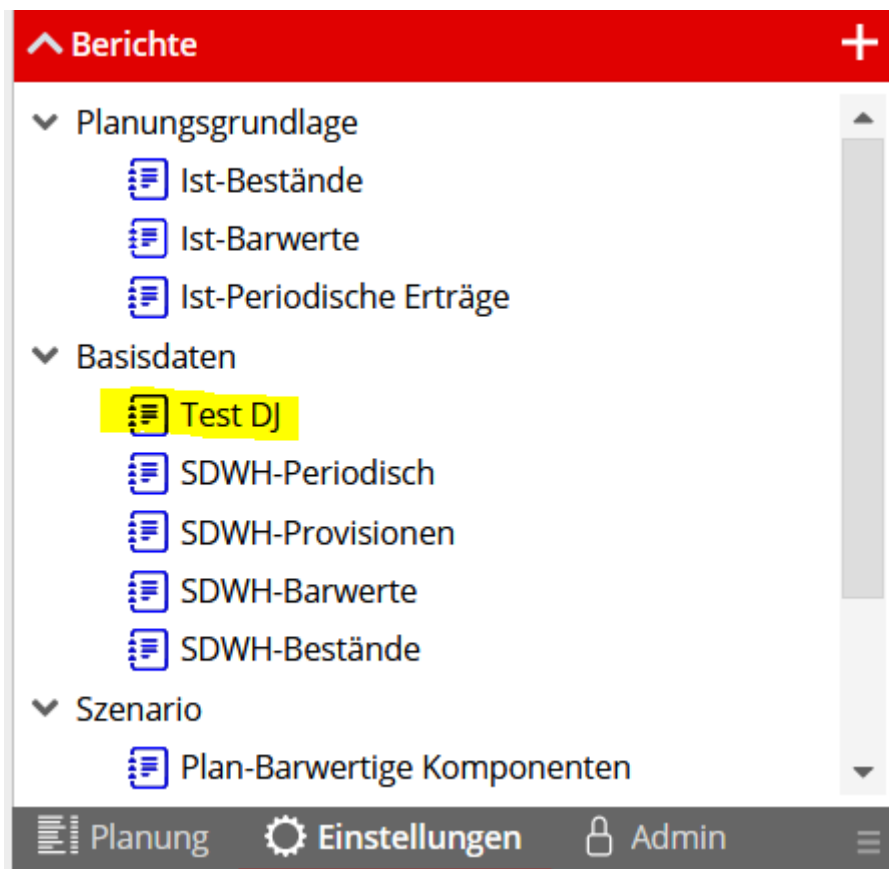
Berichte +

Planungsgrundlage
Ist-Bestände
Ist-Barwerte
Ist-Periodische Erträge
Basisdaten
Test DJ
SDWH-Periodisch
SDWH-Provisionen
SDWH-Barwerte
SDWH-Bestände
Szenario
Plan-Barwertige Komponenten

Planung Einstellungen Admin